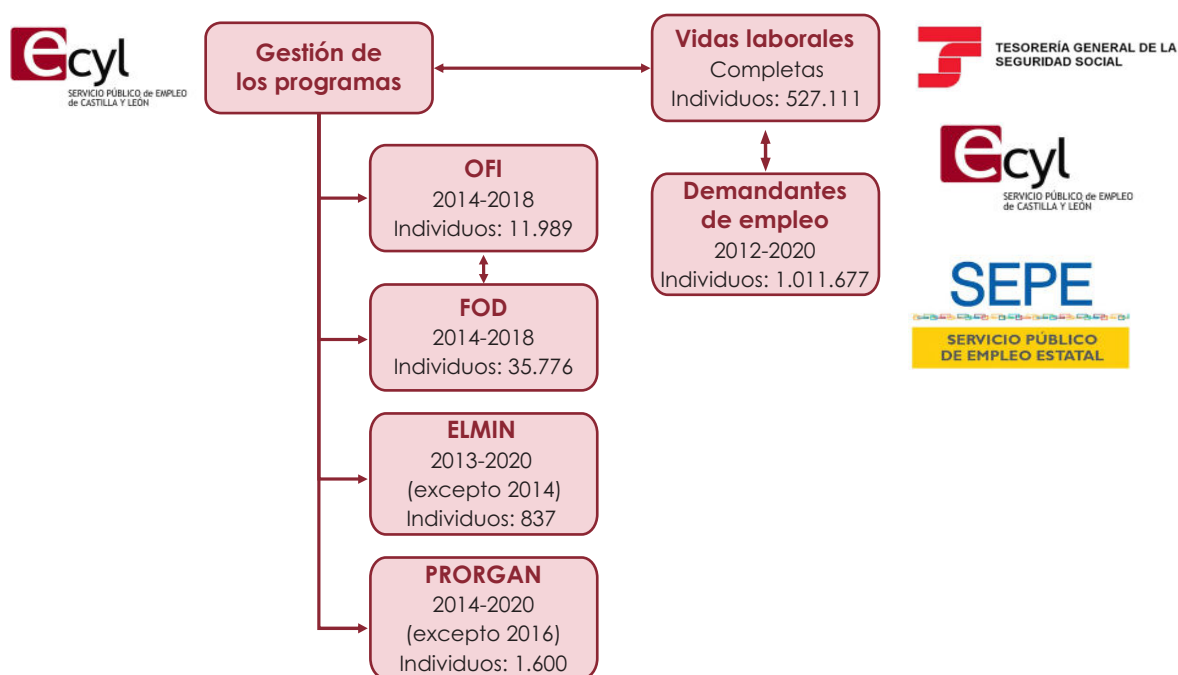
ecyl
SERVICIO PÚBLICO de EMPLEO de CASTILLA Y LEÓN

Gestión de los programas

Vidas laborales
Completas
Individuos: 527.111

TESORERÍA GENERAL DE LA SEGURIDAD SOCIAL

OFI
2014-2018
Individuos: 11.989

Demandantes de empleo
2012-2020
Individuos: 1.011.677

ecyl
SERVICIO PÚBLICO de EMPLEO de CASTILLA Y LEÓN

FOD
2014-2018
Individuos: 35.776

SEPE
SERVICIO PÚBLICO DE EMPLEO ESTATAL

ELMIN
2013-2020
(excepto 2014)
Individuos: 837

PRORGAN
2014-2020
(excepto 2016)
Individuos: 1.600